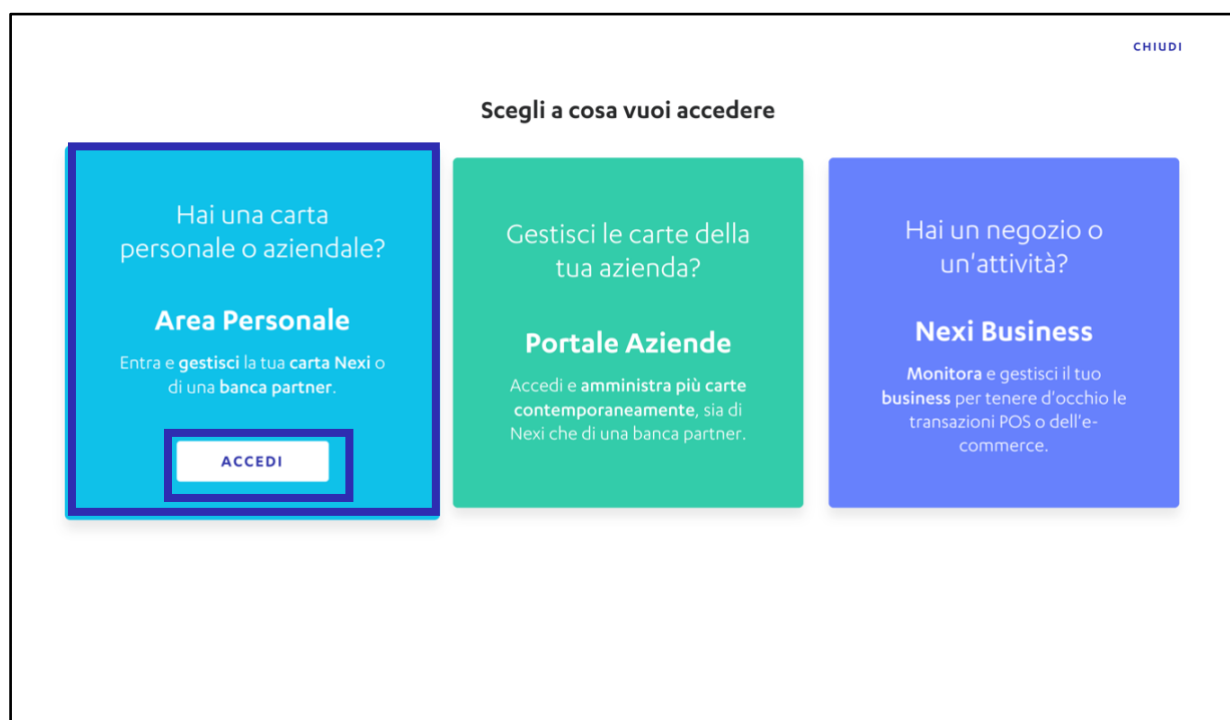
CHIUDI

Scegli a cosa vuoi accedere

Hai una carta personale o aziendale?

Area Personale

Entra e gestisci la tua carta Nexi o di una banca partner.

ACCEDI

Gestisci le carte della tua azienda?

Portale Aziende

Accedi e amministra più carte contemporaneamente, sia di Nexi che di una banca partner.

Hai un negozio o un'attività?

Nexi Business

Monitora e gestisci il tuo business per tenere d'occhio le transazioni POS o dell'e-commerce.